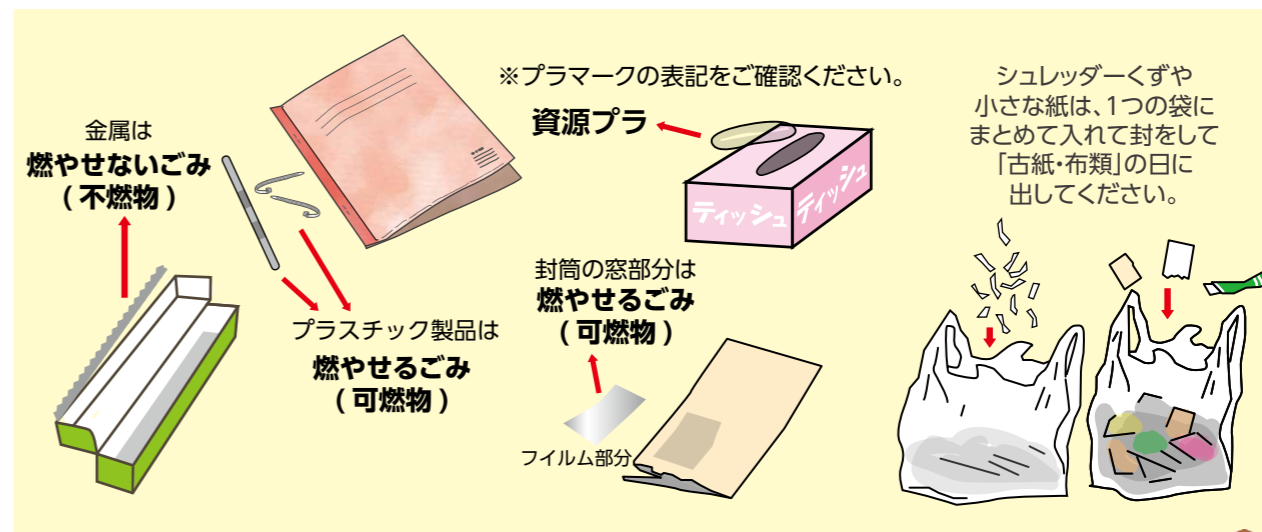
金属は
燃やせないごみ
(不燃物)

プラスチック製品は
燃やせるごみ
(可燃物)

※プラマークの表記をご確認ください。

資源プラ

ティッシュ ティッシュ

封筒の窓部分は
燃やせるごみ
(可燃物)

フイルム部分

シュレッダーくずや
小さな紙は、1つの袋に
まとめて入れて封をして
「古紙・布類」の日に
出してください。